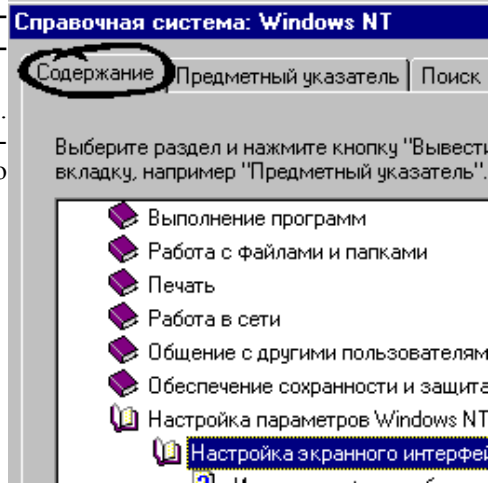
Справочная система: Windows NT

Содержание | Предметный указатель | Поиск

Выберите раздел и нажмите кнопку "Вывести
вкладку, например "Предметный указатель".

Выполнение программ
Работа с файлами и папками
Печать
Работа в сети
Общение с другими пользователям
Обеспечение сохранности и защита
Настройка параметров Windows NT
Настройка экранного интерфей
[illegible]